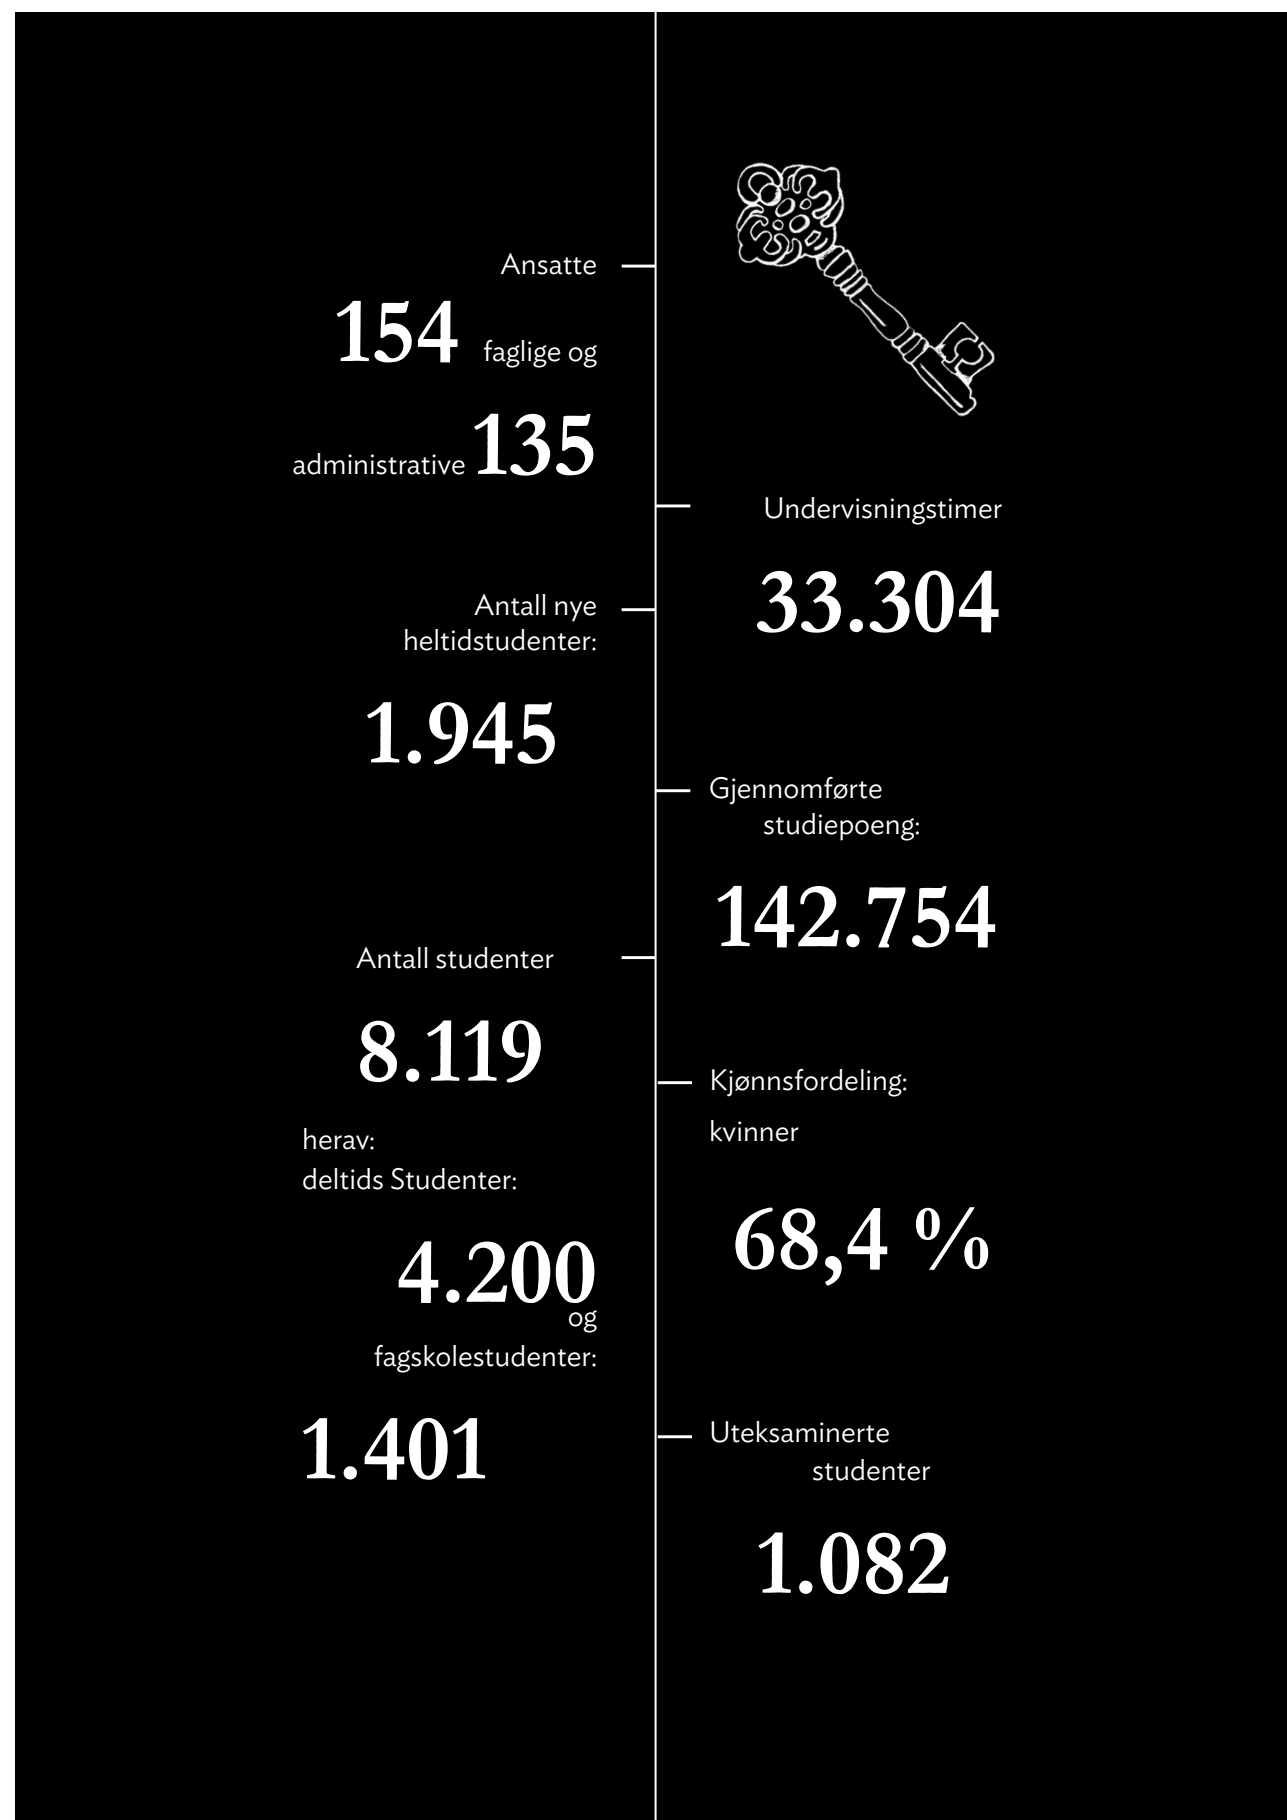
Ansatte

154 faglige og

administrative 135

Undervisningstimer

33.304

Antall nye heltidstudenter:

1.945

Gjennomførte studiepoeng:

142.754

Antall studenter

8.119

Kjønnsfordeling:

kvinner

herav: deltids Studenter:

68,4 %

4.200

og fagskolestudenter:

1.401

Uteksaminerte studenter

1.082